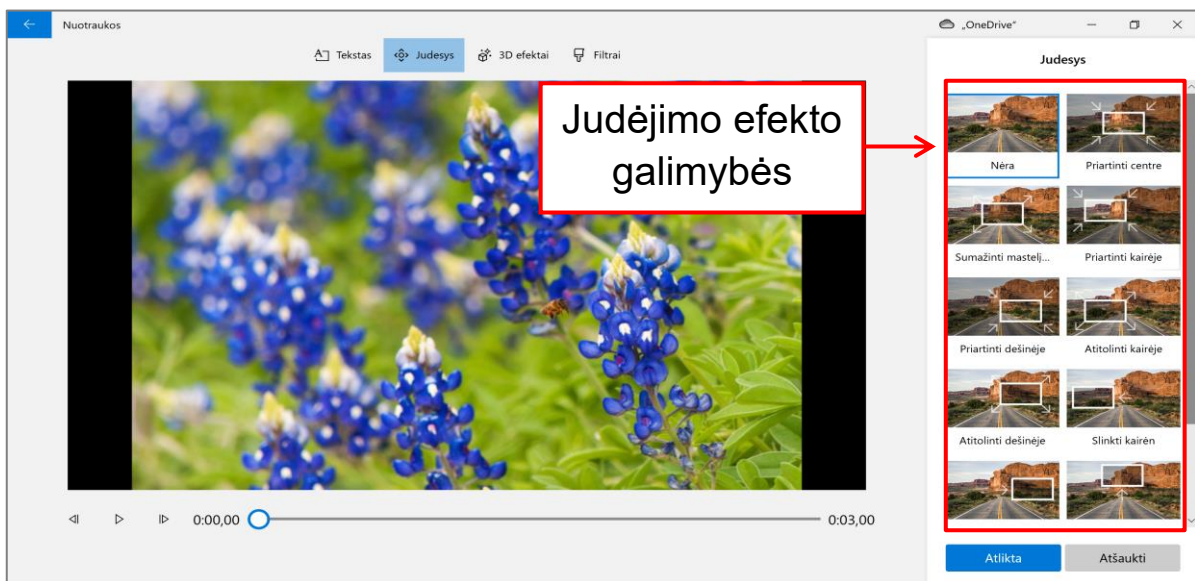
Nuotraukos

„OneDrive"

Tekstas Judesys 3D efektai Filtrai

Judesys

Judėjimo efekto galimybės

Nėra
Priartinti centre
Sumažinti mastelį...
Priartinti kairėje
Priartinti dešinėje
Atitolinti kairėje
Atitolinti dešinėje
Slinkti kairėn

0:00,00
0:03,00

Atlikta
Atšaukti